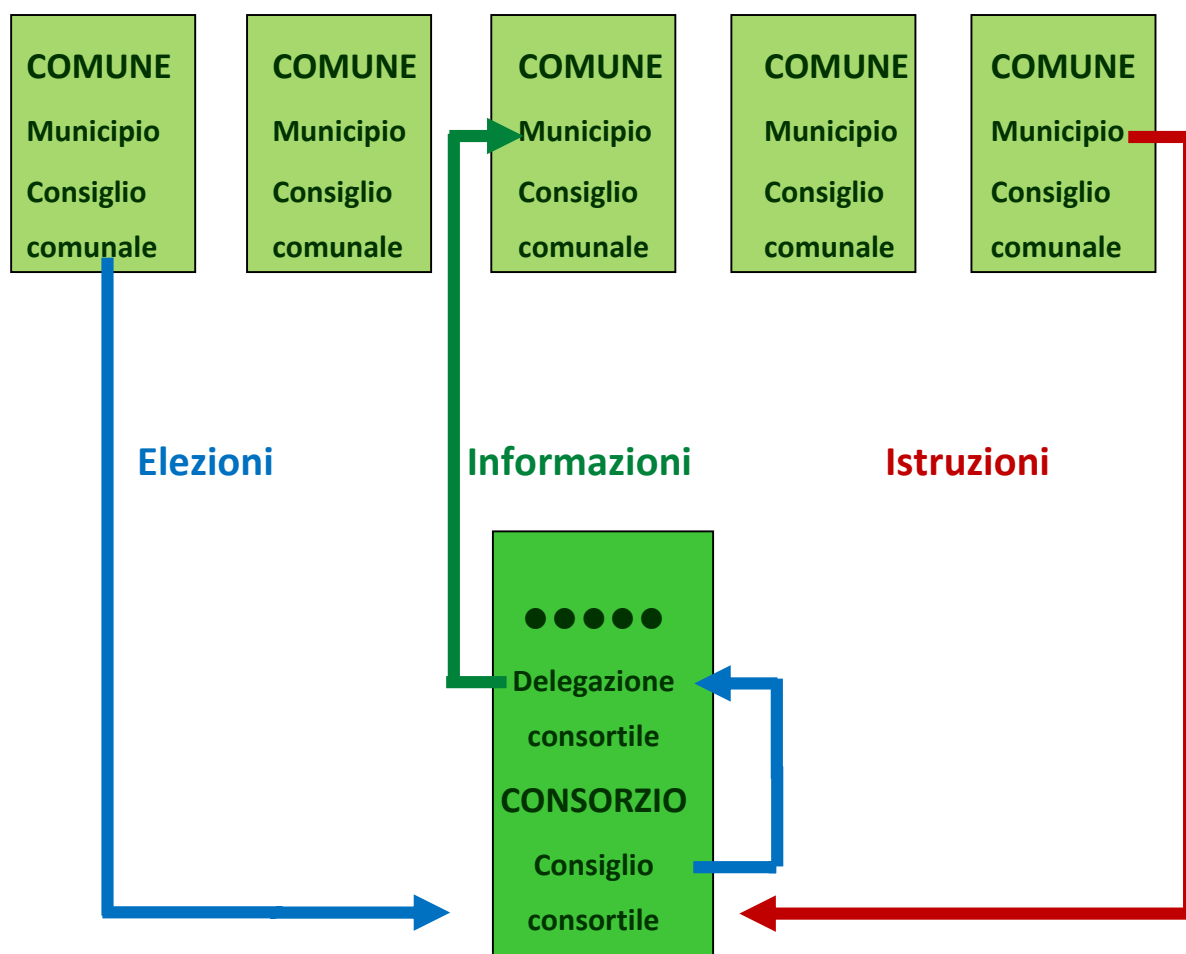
COMUNE
Municipio
Consiglio comunale

COMUNE
Municipio
Consiglio comunale

COMUNE
Municipio
Consiglio comunale

COMUNE
Municipio
Consiglio comunale

COMUNE
Municipio
Consiglio comunale

Elezioni

Informazioni

Istruzioni

●●●●●
Delegazione consortile
CONSORZIO
Consiglio consortile